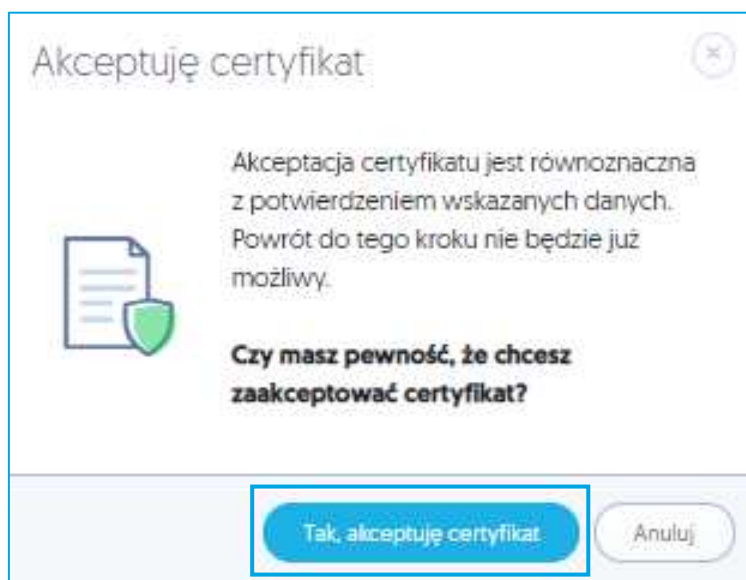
Akceptuję certyfikat

×

Akceptacja certyfikatu jest równoznaczna z potwierdzeniem wskazanych danych. Powrót do tego kroku nie będzie już możliwy.

**Czy masz pewność, że chcesz zaakceptować certyfikat?**

Tak, akceptuję certyfikat

Anuluj